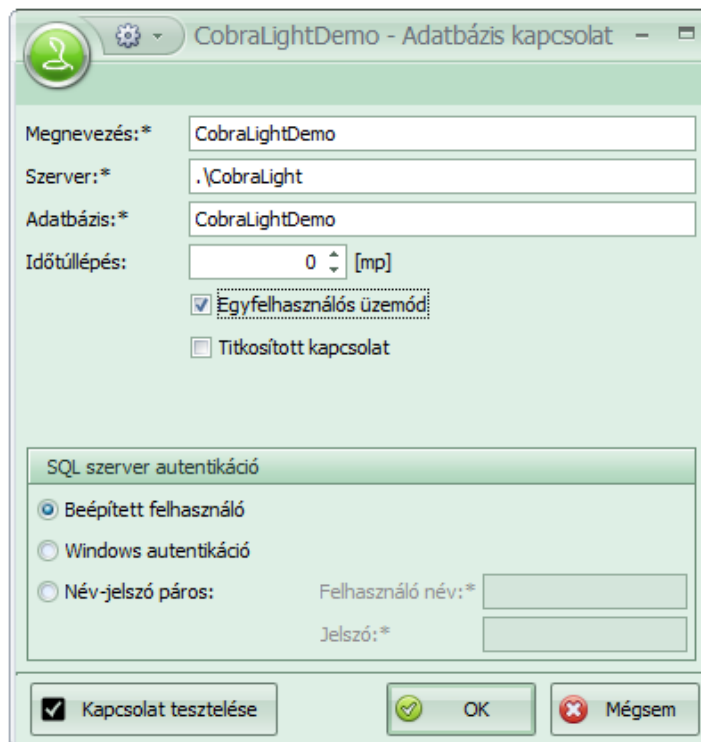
CobraLightDemo - Adatbázis kapcsolat

Megnevezés:* CobraLightDemo
Szerver:* .\CobraLight
Adatbázis:* CobraLightDemo
Időtúllépés: 0 [mp]

Egyfelhasználós üzemód
Titkosított kapcsolat

SQL szerver autentikáció
Beépített felhasználó
Windows autentikáció
Név-jelszó páros: Felhasználó név:*
Jelszó:*

Kapcsolat tesztelése
OK
Mégsem